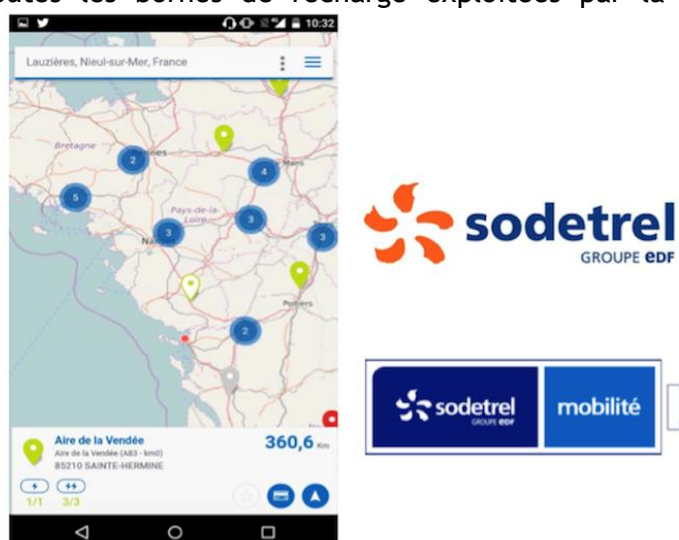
outes les bornes de recharge exploitées par la

10:32

Lauzières, Nieul-sur-Mer, France

Bretagne

2

5

3

4

3

3

Pays-de-la-Loire

Nantes

Poitiers

Le Mans

2

Aire de la Vendée
Aire de la Vendée (A83 - km0)
85210 SAINTE-HERMINE

360,6 Km

1/1 3/3

sodetrel
GROUPE EDF

sodetrel
GROUPE EDF

mobilité